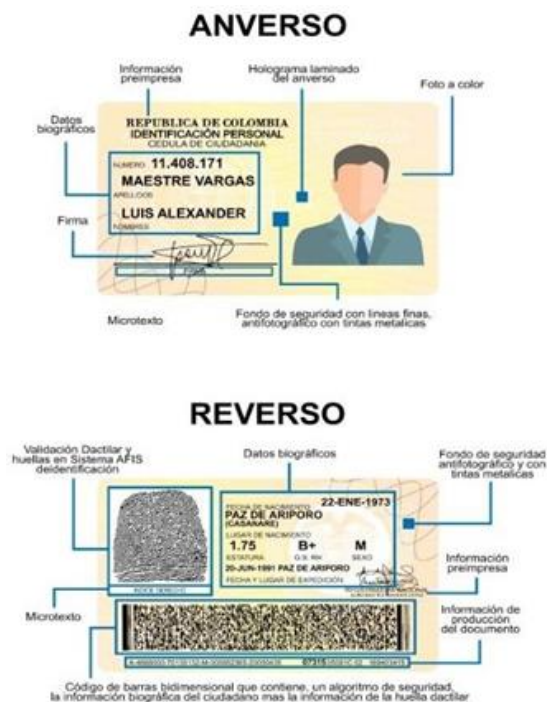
ANVERSO

Información preimpresa

Holograma laminado del anverso

Foto a color

Datos biográficos

REPUBLICA DE COLOMBIA
IDENTIFICACIÓN PERSONAL
CEDULA DE CIUDADANIA

NUMERO 11.408.171
MAESTRE VARGAS
APELLIDOS
LUIS ALEXANDER
NOMBRES

Firma

FIRMA

Microtexto

Fondo de seguridad con lineas finas, antifotográfico con tintas metalicas

REVERSO

Validación Dactilar y huellas en Sistema AFIS deidentificación

Datos biográficos

Fondo de seguridad antifotográfico y con tintas metalicas

FECHA DE NACIMIENTO 22-ENE-1973
PAZ DE ARIPORO (CASANARE)
LUGAR DE NACIMIENTO
1.75 B+ M
ESTATURA G.S. RH SEXO
20-JUN-1991 PAZ DE ARIPORO
FECHA Y LUGAR DE EXPEDICION

INDICE DERECHO

Información preimpresa

Microtexto

Información de producción del documento

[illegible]

Código de barras bidimensional que contiene, un algoritmo de seguridad, la información biográfica del ciudadano mas la información de la huella dactilar